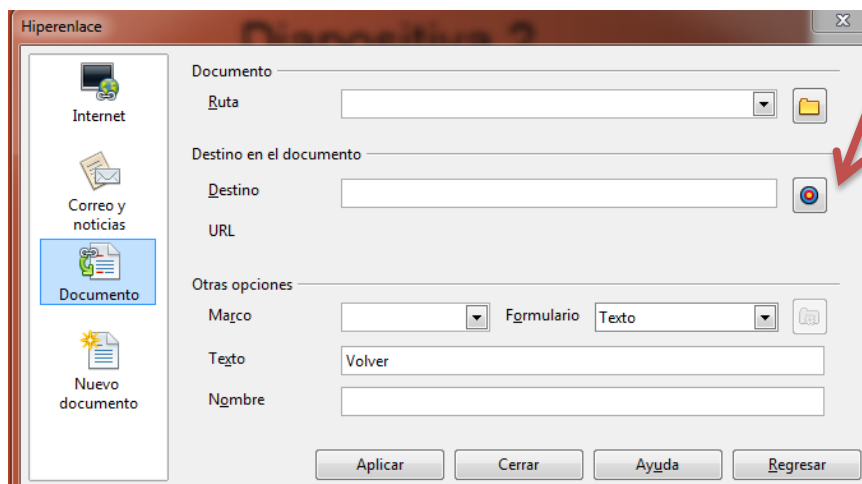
Hiperenlace

Diapositiva 2

Internet

Correo y noticias

Documento

Nuevo documento

Documento

Ruta

Destino en el documento

Destino

URL

Otras opciones

Marco

Formulario

Texto

Texto

Volver

Nombre

Aplicar

Cerrar

Ayuda

Regresar